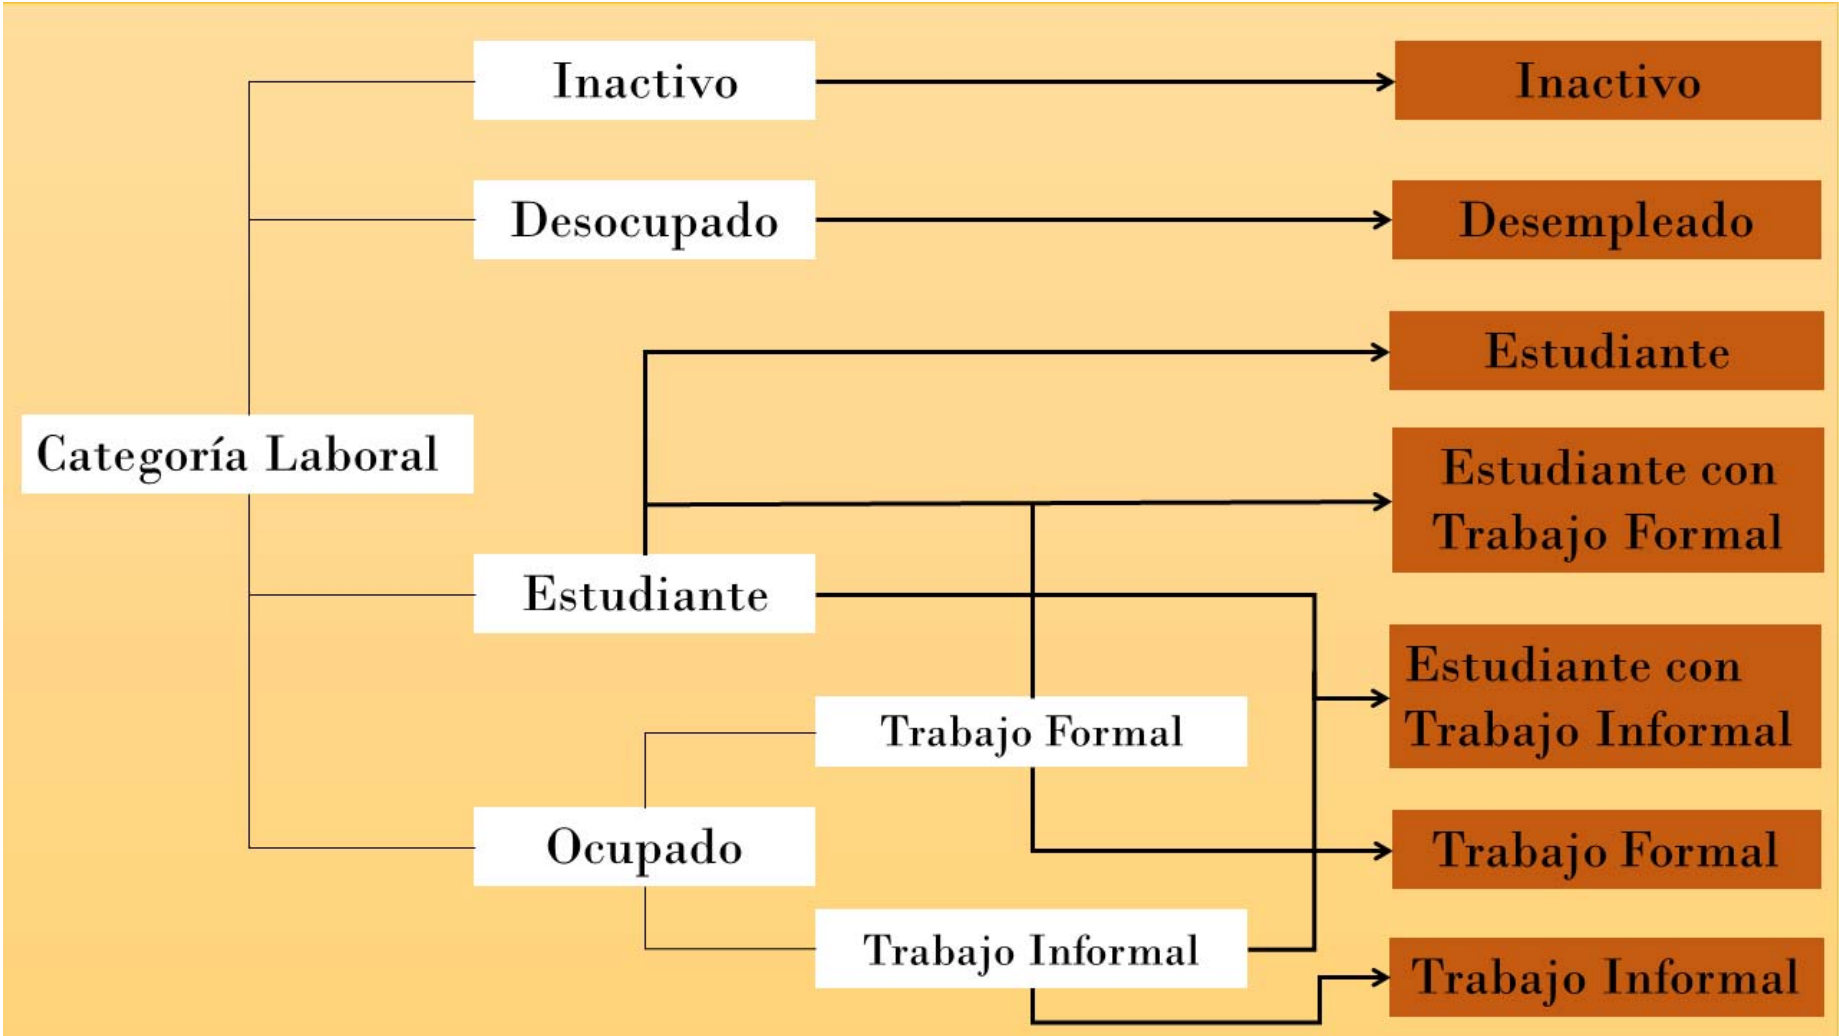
Inactivo

Desocupado

Categoría Laboral

Estudiante

Trabajo Formal

Ocupado

Trabajo Informal

Inactivo

Desempleado

Estudiante

Estudiante con Trabajo Formal

Estudiante con Trabajo Informal

Trabajo Formal

Trabajo Informal